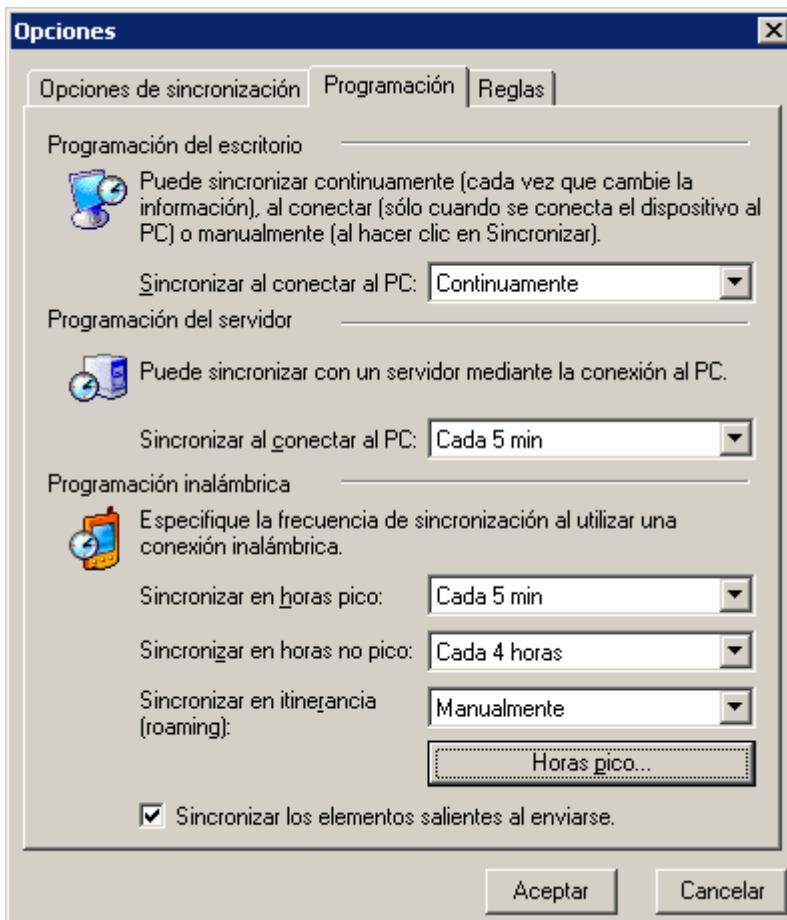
Opciones

Opciones de sincronización | Programación | Reglas

Programación del escritorio

Puede sincronizar continuamente (cada vez que cambie la información), al conectar (sólo cuando se conecta el dispositivo al PC) o manualmente (al hacer clic en Sincronizar).

Sincronizar al conectar al PC: Continuamente

Programación del servidor

Puede sincronizar con un servidor mediante la conexión al PC.

Sincronizar al conectar al PC: Cada 5 min

Programación inalámbrica

Especifique la frecuencia de sincronización al utilizar una conexión inalámbrica.

Sincronizar en horas pico: Cada 5 min

Sincronizar en horas no pico: Cada 4 horas

Sincronizar en itinerancia (roaming): Manualmente

Horas pico...

Sincronizar los elementos salientes al enviarse.

Aceptar

Cancelar